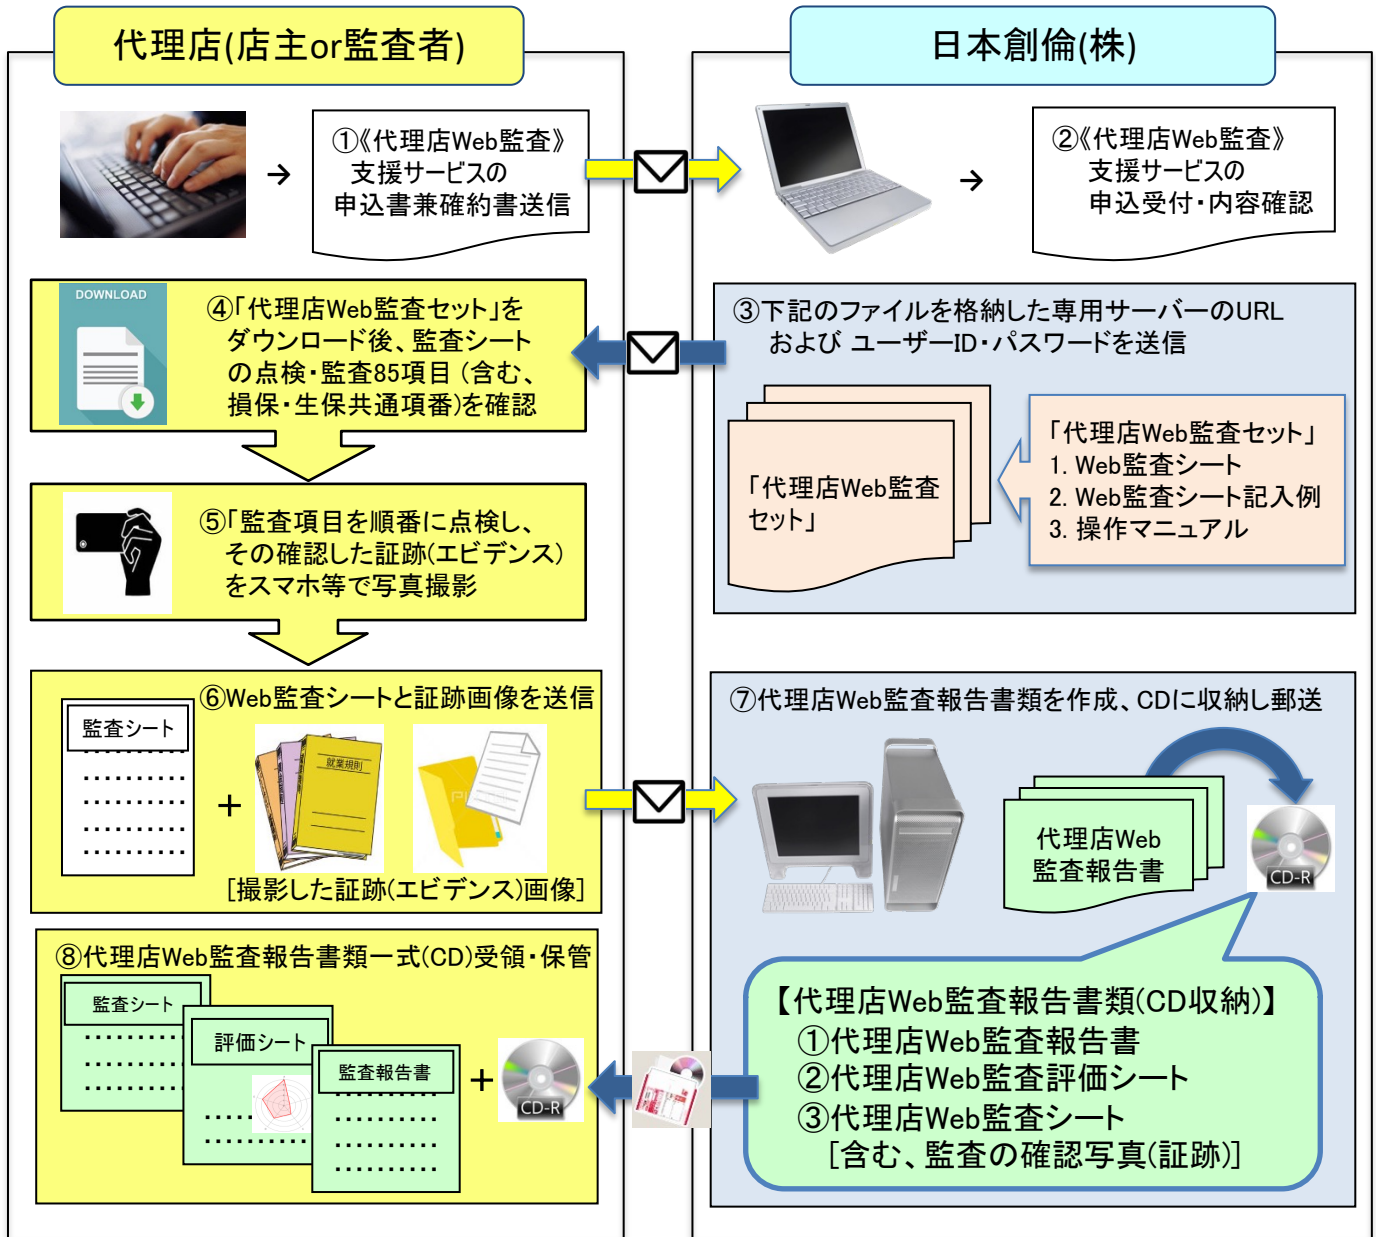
代理店(店主or監査者)

日本創倫(株)

①《代理店Web監査》
支援サービスの
申込書兼確約書送信

②《代理店Web監査》
支援サービスの
申込受付・内容確認

DOWNLOAD

④「代理店Web監査セット」をダウンロード後、監査シートの点検・監査85項目（含む、損保・生保共通項番)を確認

③下記のファイルを格納した専用サーバーのURL
および ユーザーID・パスワードを送信

「代理店Web監査セット」

「代理店Web監査セット」
1. Web監査シート
2. Web監査シート記入例
3. 操作マニュアル

⑤「監査項目を順番に点検し、その確認した証跡(エビデンス)をスマホ等で写真撮影

⑥Web監査シートと証跡画像を送信

監査シート

+

就業規則

[撮影した証跡(エビデンス)画像]

⑦代理店Web監査報告書類を作成、CDに収納し郵送

代理店Web
監査報告書

CD-R

⑧代理店Web監査報告書類一式(CD)受領・保管

監査シート

評価シート

監査報告書

+

CD-R

【代理店Web監査報告書類(CD収納)】
①代理店Web監査報告書
②代理店Web監査評価シート
③代理店Web監査シート
[含む、監査の確認写真(証跡)]